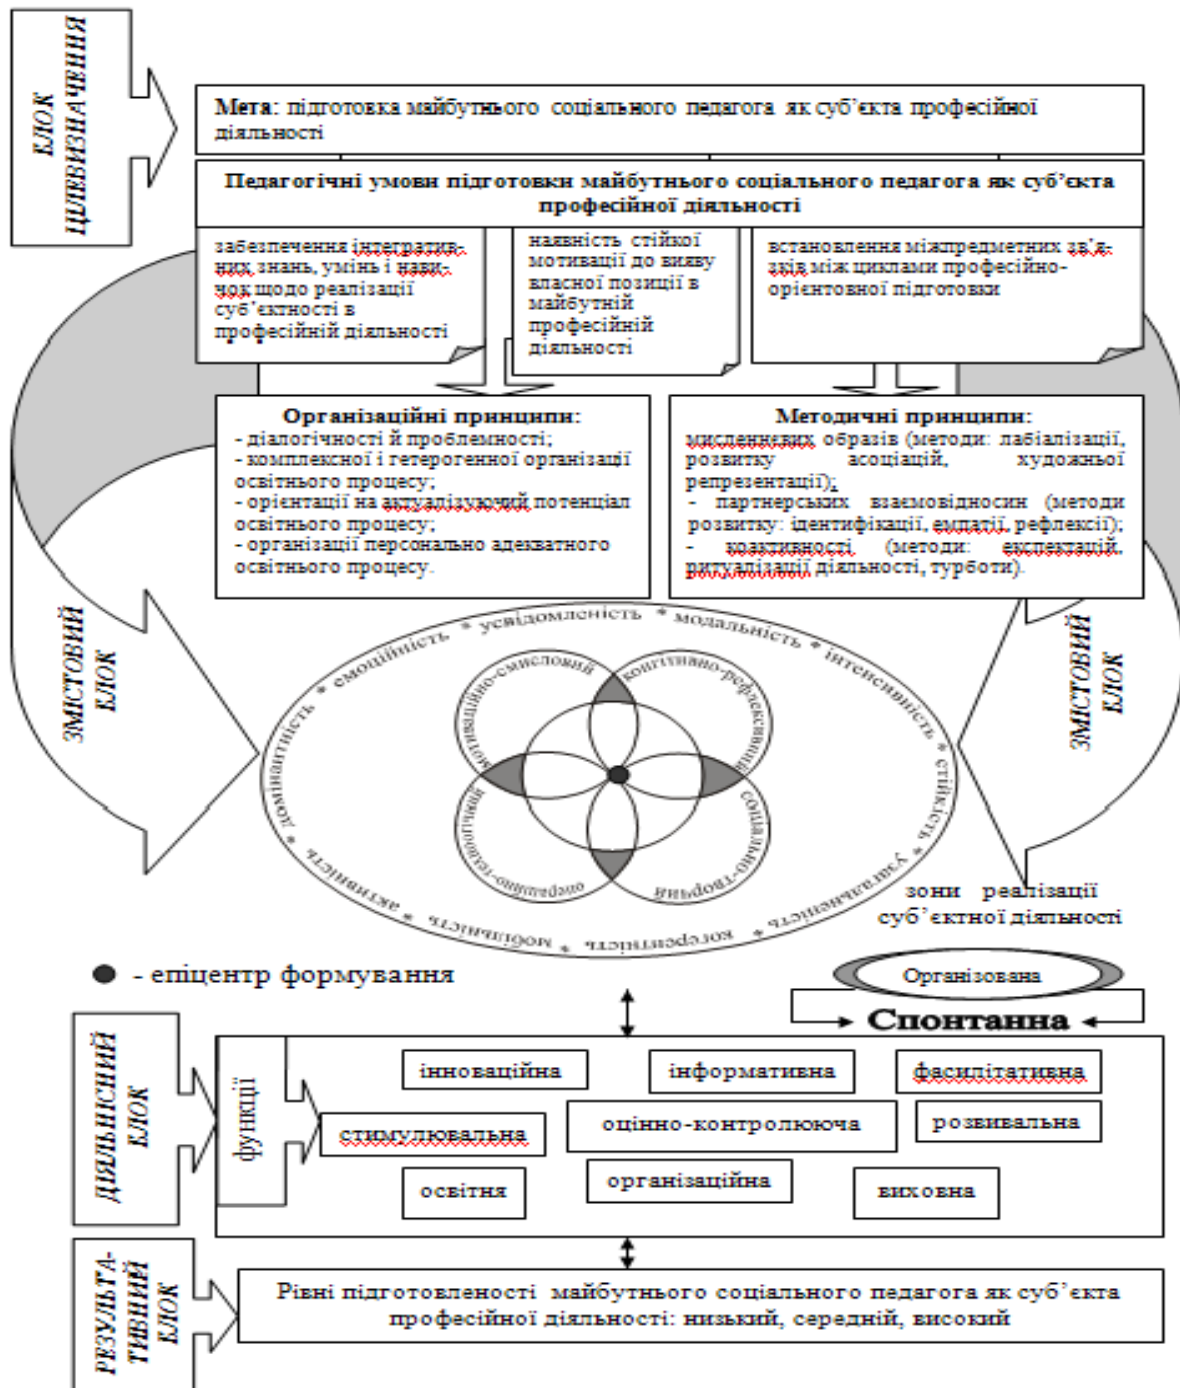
БЛОК ЦІЛЕВИЗНАЧЕННЯ

Мета: підготовка майбутнього соціального педагога як суб'єкта професійної діяльності

Педагогічні умови підготовки майбутнього соціального педагога як суб'єкта професійної діяльності

забезпечення інтегративних знань, умінь і навичок щодо реалізації суб'єктності в професійній діяльності

наявність стійкої мотивації до вияву власної позиції в майбутній професійній діяльності

встановлення міжпредметних зв'язків між циклами професійно-орієнтовної підготовки

Організаційні принципи:
- діалогічності й проблемності;
- комплексної і гетерогенної організації освітнього процесу;
- орієнтації на актуалізуючий потенціал освітнього процесу;
- організації персонально адекватного освітнього процесу.

Методичні принципи:
мисленнєвих образів (методи: лабіалізації, розвитку асоціацій, художньої репрезентації);
- партнерських взаємовідносин (методи розвитку: ідентифікації, емпатії, рефлексії);
- коактивності (методи: експлетацій, ритуалізації діяльності, турботи).

ЗМІСТОВИЙ БЛОК

ЗМІСТОВИЙ БЛОК

усвідомленість • модальність • інтенсивність • стійкість • узагальненість • когерентність • мобільність • активність • домінантність • емоційність •

мотиваційно-смисловий
когнітивно-рефлексивний
соціально-творчий
операційно-технологічний

зони реалізації суб'єктної діяльності

● - епіцентр формування

Організована

Спонтанна

ДІЯЛЬНІСНИЙ БЛОК

функції

інноваційна
інформативна
фасилітативна
стимулювальна
оцінно-контролююча
розвивальна
освітня
організаційна
виховна

РЕЗУЛЬТАТИВНИЙ БЛОК

Рівні підготовленості майбутнього соціального педагога як суб'єкта професійної діяльності: низький, середній, високий